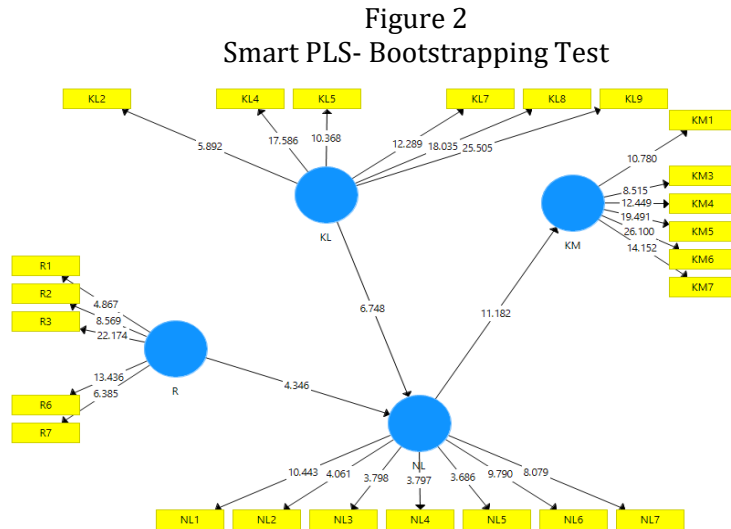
Figure 2
Smart PLS- Bootstrapping Test

KL2
KL4
KL5
KL7
KL8
KL9
KM1
5.892
17.586
10.368
12.289
18.035
25.505
10.780
KL
KM3
8.515
KM4
12.449
19.491
KM5
26.100
KM
14.152
KM6
KM7
R1
R2
4.867
8.569
R3
22.174
6.748
11.182
R
13.436
6.385
4.346
R6
R7
NL
10.443
4.061
3.798
3.797
3.686
9.790
8.079
NL1
NL2
NL3
NL4
NL5
NL6
NL7